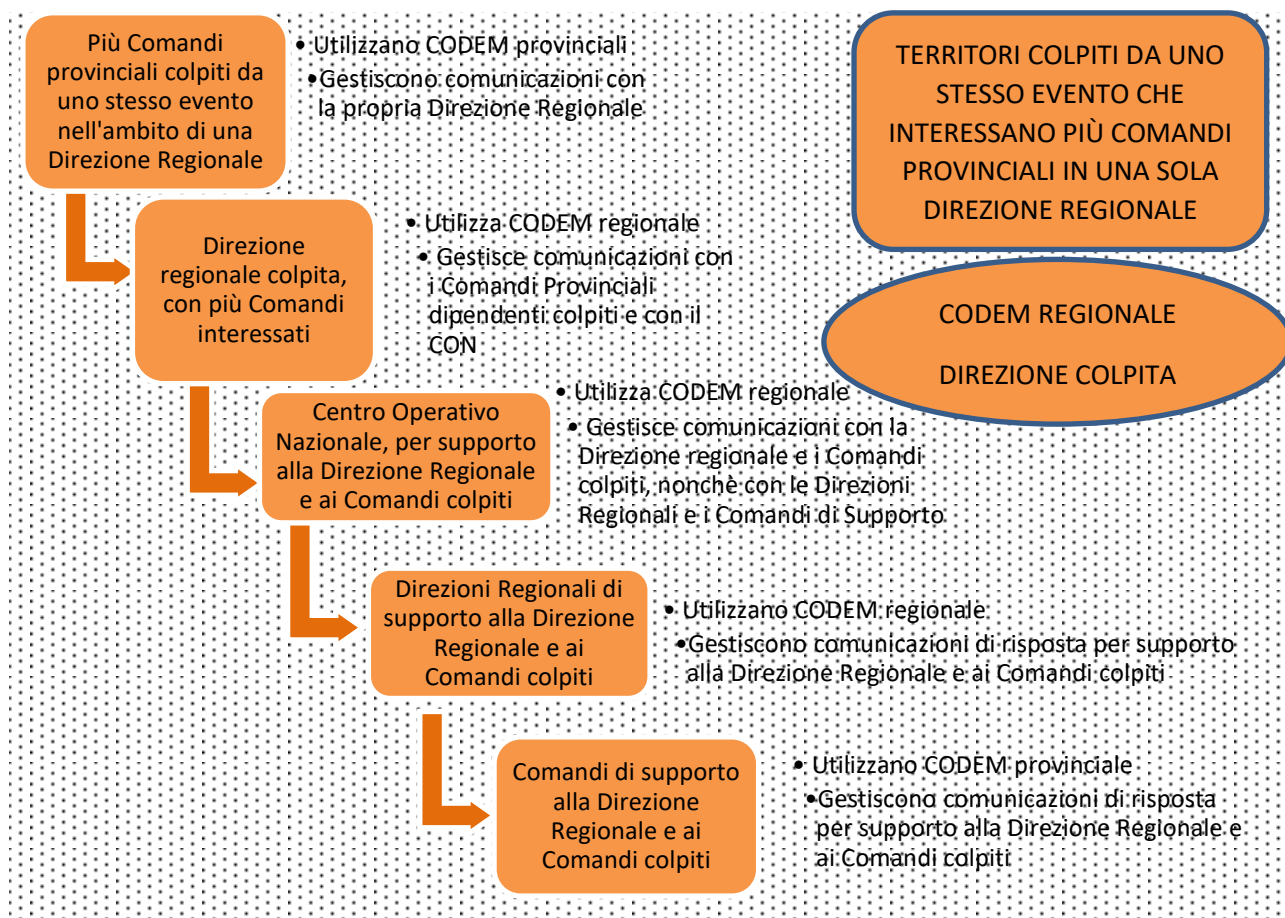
Più Comandi provinciali colpiti da uno stesso evento nell'ambito di una Direzione Regionale

• Utilizzano CODEM provinciali
• Gestiscono comunicazioni con la propria Direzione Regionale

TERRITORI COLPITI DA UNO STESSO EVENTO CHE INTERESSANO PIÙ COMANDI PROVINCIALI IN UNA SOLA DIREZIONE REGIONALE

Direzione regionale colpita, con più Comandi interessati

• Utilizza CODEM regionale
• Gestisce comunicazioni con i Comandi Provinciali dipendenti colpiti e con il CON

CODEM REGIONALE

DIREZIONE COLPITA

Centro Operativo Nazionale, per supporto alla Direzione Regionale e ai Comandi colpiti

• Utilizza CODEM regionale
• Gestisce comunicazioni con la Direzione regionale e i Comandi colpiti, nonchè con le Direzioni Regionali e i Comandi di Supporto

Direzioni Regionali di supporto alla Direzione Regionale e ai Comandi colpiti

• Utilizzano CODEM regionale
• Gestiscono comunicazioni di risposta per supporto alla Direzione Regionale e ai Comandi colpiti

Comandi di supporto alla Direzione Regionale e ai Comandi colpiti

• Utilizzano CODEM provinciale
• Gestiscono comunicazioni di risposta per supporto alla Direzione Regionale e ai Comandi colpiti